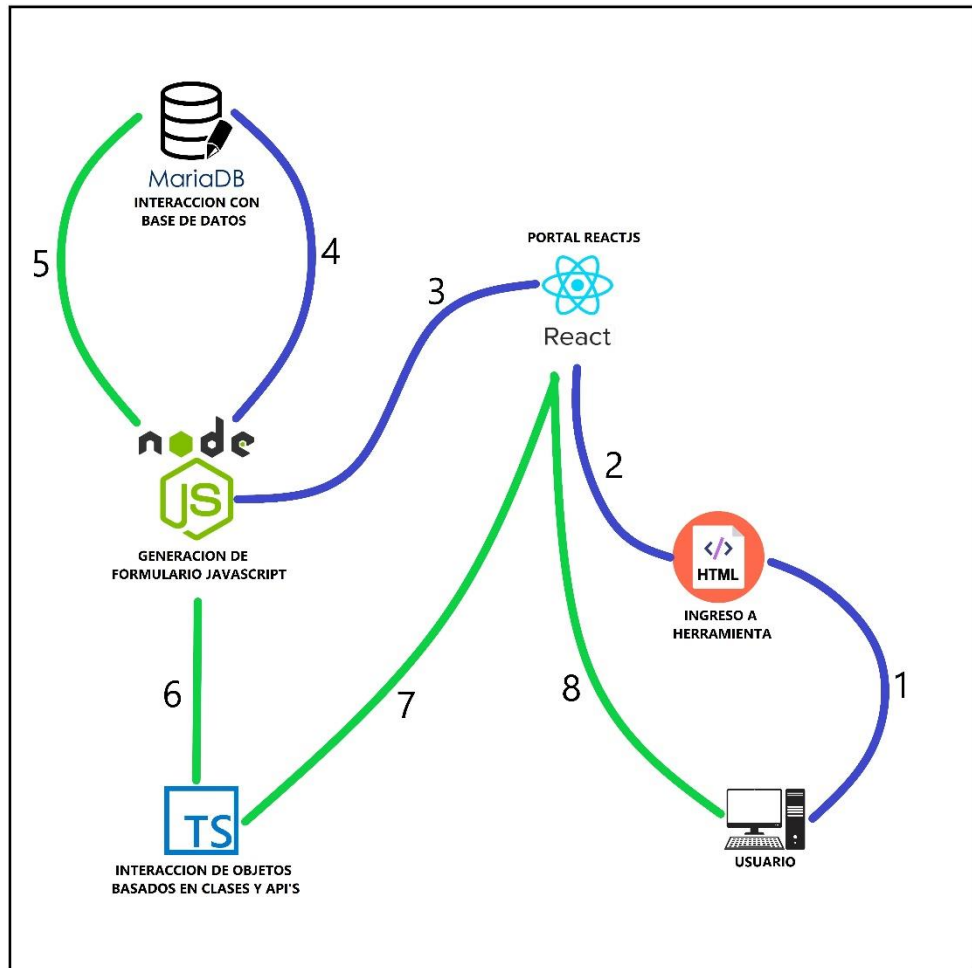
MariaDB
INTERACCION CON BASE DE DATOS

5

4

PORTAL REACTJS

3

React

node

JS

2

GENERACION DE FORMULARIO JAVASCRIPT

</>
HTML

INGRESO A HERRAMIENTA

6

7

8

1

TS

INTERACCION DE OBJETOS BASADOS EN CLASES Y API'S

USUARIO